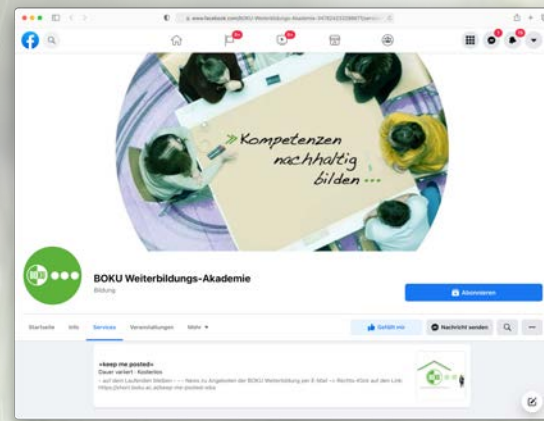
www.facebook.com/BOKU-Weiterbildungs-Akademie-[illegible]

» Kompetenzen nachhaltig bilden ...

BOKU Weiterbildungs-Akademie
Bildung

Abonnieren

Startseite Info Services Veranstaltungen Mehr ▾

Gefällt mir Nachricht senden

»keep me posted«
Dauer variiert · Kostenlos
» auf dem Laufenden bleiben « – News zu Angeboten der BOKU Weiterbildung per E-Mail -> Rechts-Klick auf den Link: https://short.boku.ac.at/keep-me-posted-wba